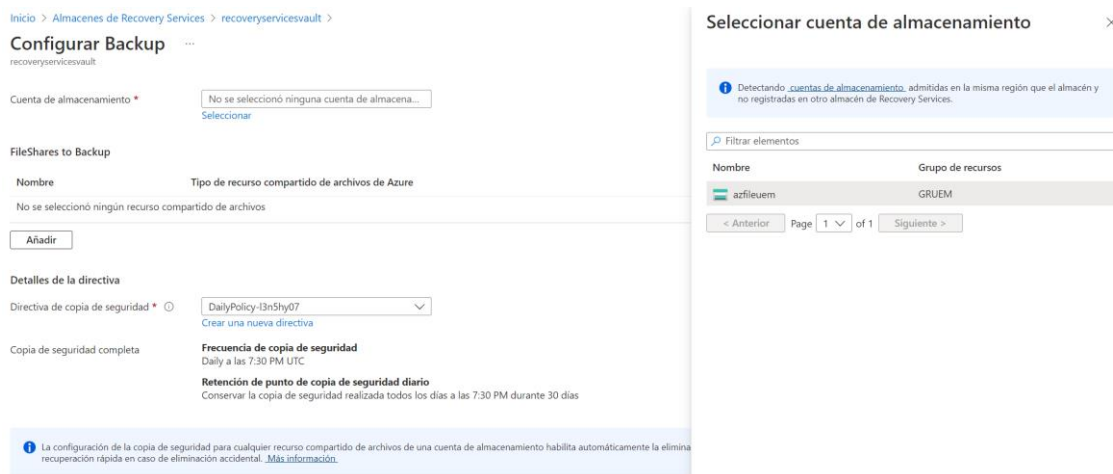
Inicio > Almacenes de Recovery Services > recoveryservicesvault >

Configurar Backup ...
recoveryservicesvault

Cuenta de almacenamiento * No se seleccionó ninguna cuenta de almacena...
Seleccionar

FileShares to Backup

| Nombre | Tipo de recurso compartido de archivos de Azure |
|---|---|
| No se seleccionó ningún recurso compartido de archivos | |

Añadir

Detalles de la directiva

Directiva de copia de seguridad * DailyPolicy-l3n5hy07
Crear una nueva directiva

Copia de seguridad completa

Frecuencia de copia de seguridad
Daily a las 7:30 PM UTC

Retención de punto de copia de seguridad diario
Conservar la copia de seguridad realizada todos los días a las 7:30 PM durante 30 días

La configuración de la copia de seguridad para cualquier recurso compartido de archivos de una cuenta de almacenamiento habilita automáticamente la elimina recuperación rápida en caso de eliminación accidental. Más información

Seleccionar cuenta de almacenamiento ×

Detectando cuentas de almacenamiento admitidas en la misma región que el almacén y no registradas en otro almacén de Recovery Services.

Filtrar elementos

| Nombre | Grupo de recursos |
|---|---|
| azfileuem | GRUEM |

< Anterior Page 1 of 1 Siguiente >